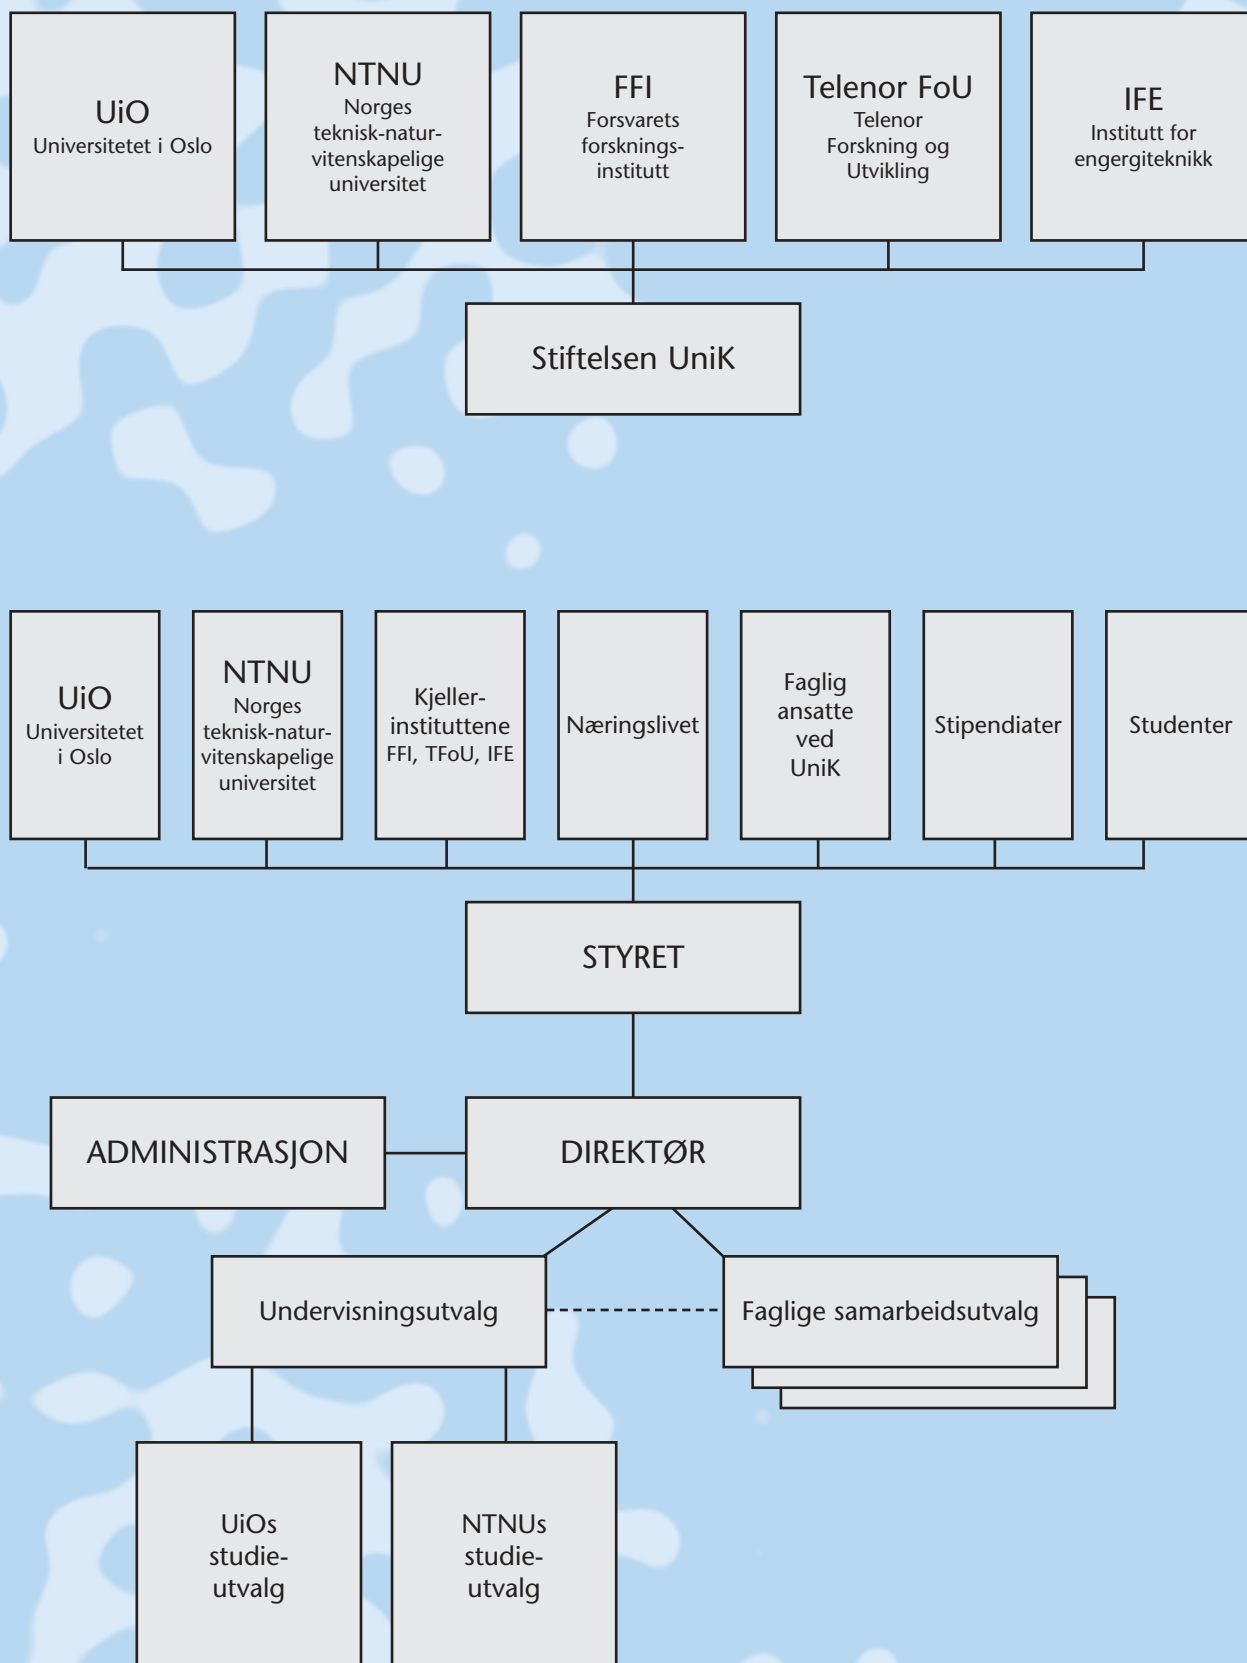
UiO
Universitetet i Oslo

NTNU
Norges teknisk-naturvitenskapelige universitet

FFI
Forsvarets forsknings-institutt

Telenor FoU
Telenor Forskning og Utvikling

IFE
Institutt for engergiteknikk

Stiftelsen UniK

UiO
Universitetet i Oslo

NTNU
Norges teknisk-naturvitenskapelige universitet

Kjeller-instituttene FFI, TFoU, IFE

Næringslivet

Faglig ansatte ved UniK

Stipendiater

Studenter

STYRET

ADMINISTRASJON

DIREKTØR

Undervisningsutvalg

Faglige samarbeidsutvalg

UiOs studie-utvalg

NTNUs studie-utvalg